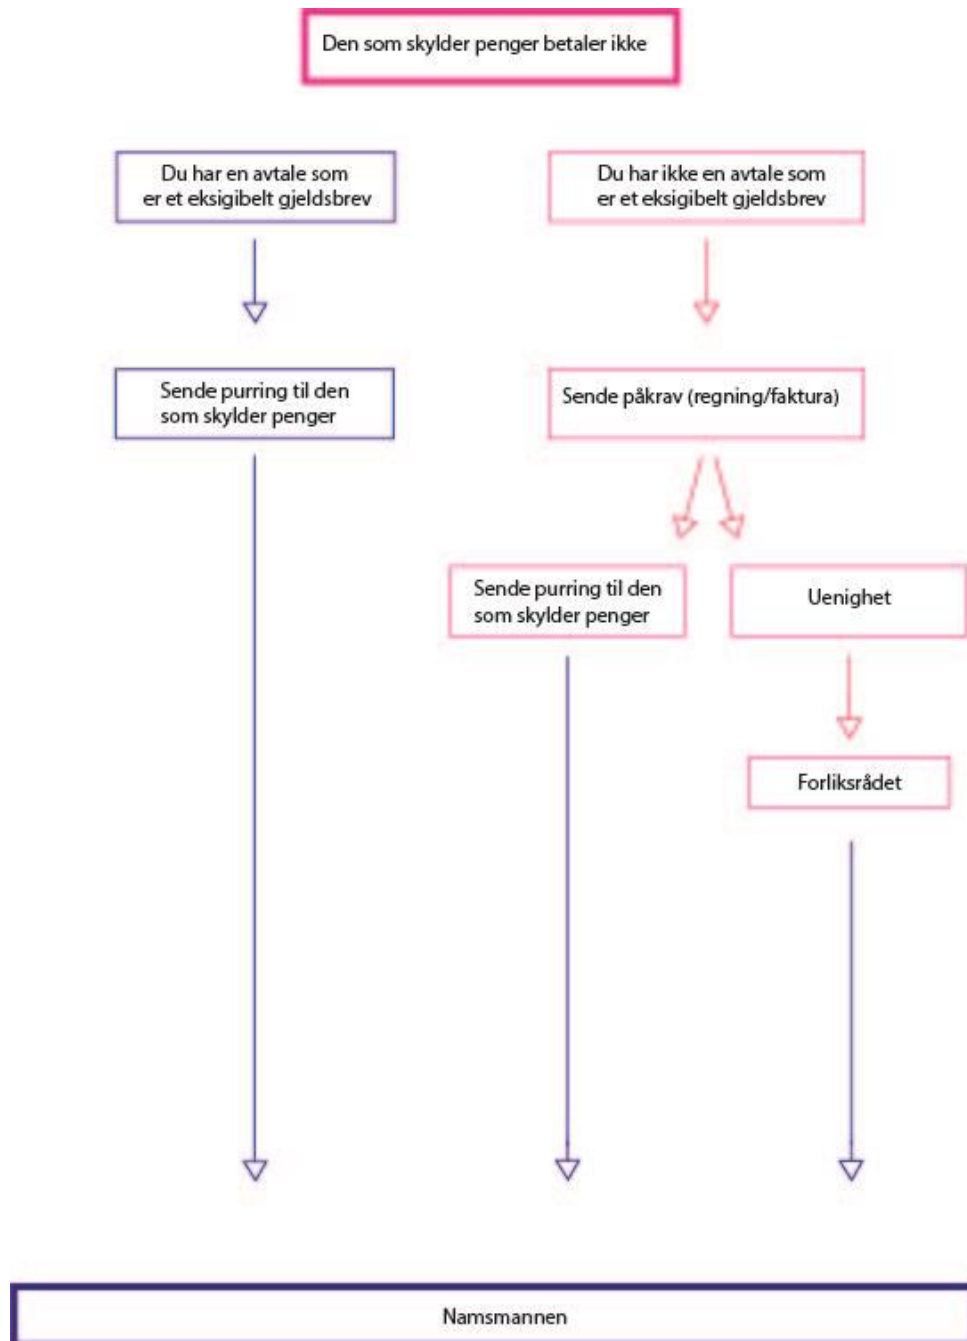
Den som skylder penger betaler ikke

Du har en avtale som er et eksigibelt gjeldsbrev

Du har ikke en avtale som er et eksigibelt gjeldsbrev

Sende purring til den som skylder penger

Sende påkrav (regning/faktura)

Sende purring til den som skylder penger

Uenighet

Forliksrådet

Namsmannen